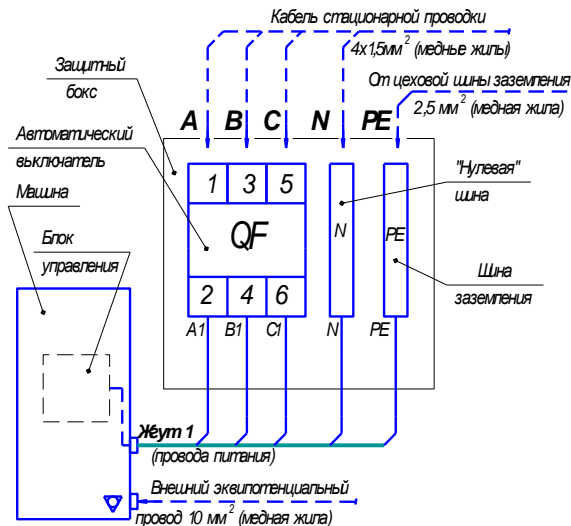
Кабель стационарной проводки
$4x1,5мм^2$ (медные жилы)
Защитный бокс
От цеховой шины заземления
$2,5\ мм^2$ (медная жила)
A B C N PE
Автоматический выключатель
Машина
1 3 5
"Нулевая" шина
QF
N
PE
Блок управления
2 4 6
Шина заземления
A1 B1 C1 N PE
Жгут 1
(провода питания)
Внешний эквипотенциальный
провод $10\ мм^2$ (медная жила)